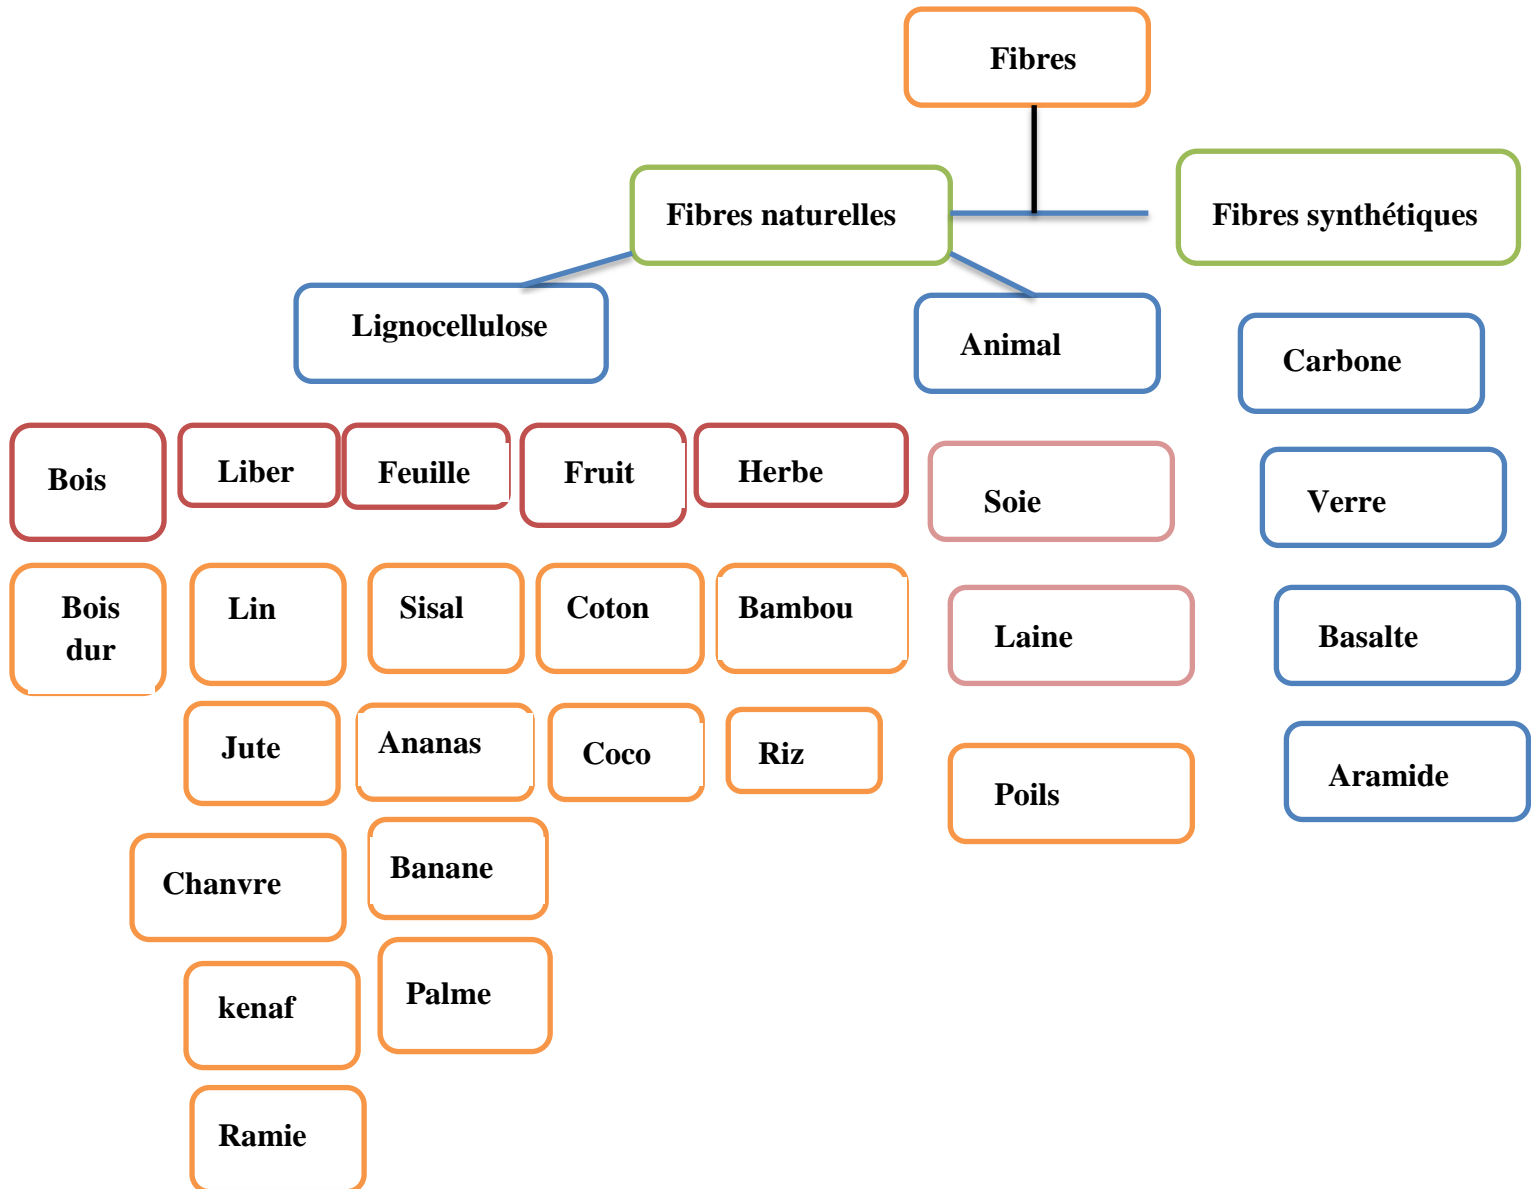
Fibres

Fibres naturelles

Fibres synthétiques

Lignocellulose

Animal

Carbone

Bois

Liber

Feuille

Fruit

Herbe

Soie

Verre

Bois dur

Lin

Sisal

Coton

Bambou

Laine

Basalte

Jute

Ananas

Coco

Riz

Poils

Aramide

Chanvre

Banane

kenaf

Palme

Ramie